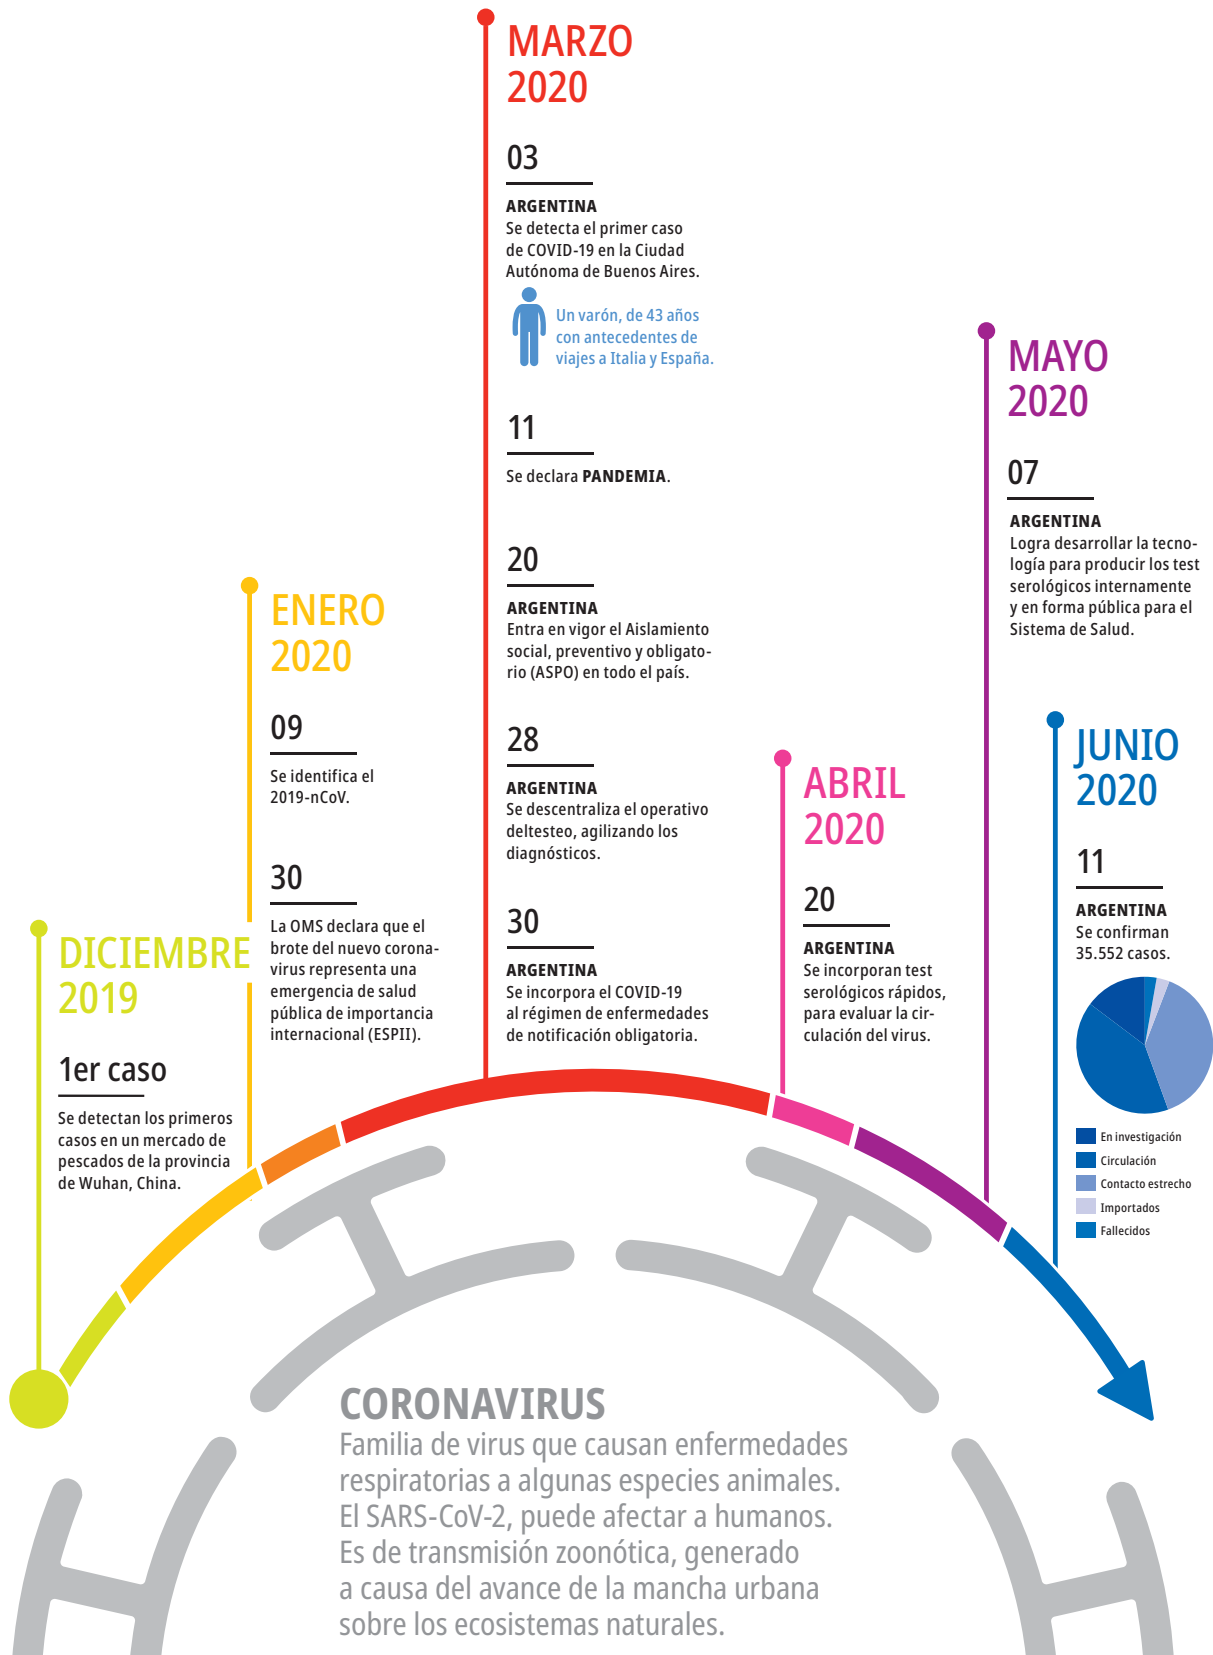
MARZO
2020

03

ARGENTINA
Se detecta el primer caso de COVID-19 en la Ciudad Autónoma de Buenos Aires.

Un varón, de 43 años con antecedentes de viajes a Italia y España.

11

Se declara PANDEMIA.

20

ARGENTINA
Entra en vigor el Aislamiento social, preventivo y obligatorio (ASPO) en todo el país.

28

ARGENTINA
Se descentraliza el operativo deltesteo, agilizando los diagnósticos.

30

ARGENTINA
Se incorpora el COVID-19 al régimen de enfermedades de notificación obligatoria.

MAYO
2020

07

ARGENTINA
Logra desarrollar la tecnología para producir los test serológicos internamente y en forma pública para el Sistema de Salud.

ENERO
2020

09

Se identifica el 2019-nCoV.

30

La OMS declara que el brote del nuevo coronavirus representa una emergencia de salud pública de importancia internacional (ESPII).

ABRIL
2020

20

ARGENTINA
Se incorporan test serológicos rápidos, para evaluar la circulación del virus.

JUNIO
2020

11

ARGENTINA
Se confirman 35.552 casos.

En investigación
Circulación
Contacto estrecho
Importados
Fallecidos

DICIEMBRE
2019

1er caso

Se detectan los primeros casos en un mercado de pescados de la provincia de Wuhan, China.

CORONAVIRUS
Familia de virus que causan enfermedades respiratorias a algunas especies animales. El SARS-CoV-2, puede afectar a humanos. Es de transmisión zoonótica, generado a causa del avance de la mancha urbana sobre los ecosistemas naturales.